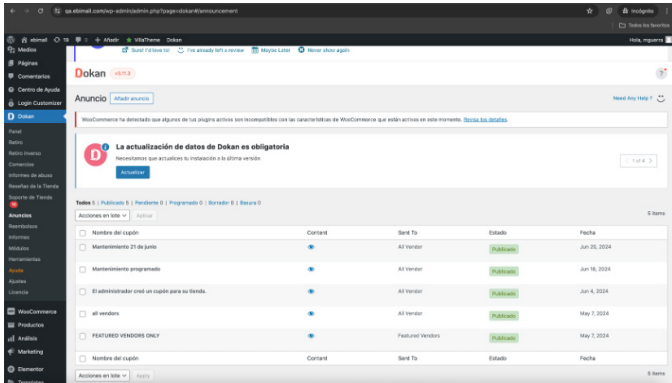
qa.ebimall.com/wp-admin/admin.php?page=dokan#/announcement

Incógnito

Todos los favoritos

ebimall 78 0 + Añadir VillaTheme Dokan Hola, mguerra

Medios

Páginas

Comentarios

Centro de Ayuda

Login Customizer

Dokan

Panel

Retiro

Retiro inverso

Comercios

Informes de abuso

Reseñas de la Tienda

Soporte de Tienda

Anuncios

Reembolsos

Informes

Módulos

Herramientas

Ayuda

Ajustes

Licencia

WooCommerce

Productos

Análisis

Marketing

Elementor

Templates

Sure! I'd love to! I've already left a review Maybe Later Never show again

Dokan v3.11.3

Anuncio Añadir anuncio

Need Any Help?

WooCommerce ha detectado que algunos de tus plugins activos son incompatibles con las características de WooCommerce que están activas en este momento. Revisa los detalles.

La actualización de datos de Dokan es obligatoria

Necesitamos que actualices tu instalación a la última versión

Actualizar

1 of 4

Todos 5 | Publicado 5 | Pendiente 0 | Programado 0 | Borrador 0 | Basura 0

Acciones en lote Aplicar

5 items

| | Nombre del cupón | Corrard | Sent To | Estado | Fecha |
|---|---|---|---|---|---|
| | Mantenimiento 21 de junio | | All Vendor | Publicado | Jun 20, 2024 |
| | Mantenimiento programado | | All Vendor | Publicado | Jun 18, 2024 |
| | El administrador creó un cupón para su tienda. | | All Vendor | Publicado | Jun 4, 2024 |
| | all vendors | | All Vendor | Publicado | May 7, 2024 |
| | FEATURED VENDORS ONLY | | Featured Vendors | Publicado | May 7, 2024 |
| | Nombre del cupón | Corrard | Sent To | Estado | Fecha |

Acciones en lote Apply

5 items